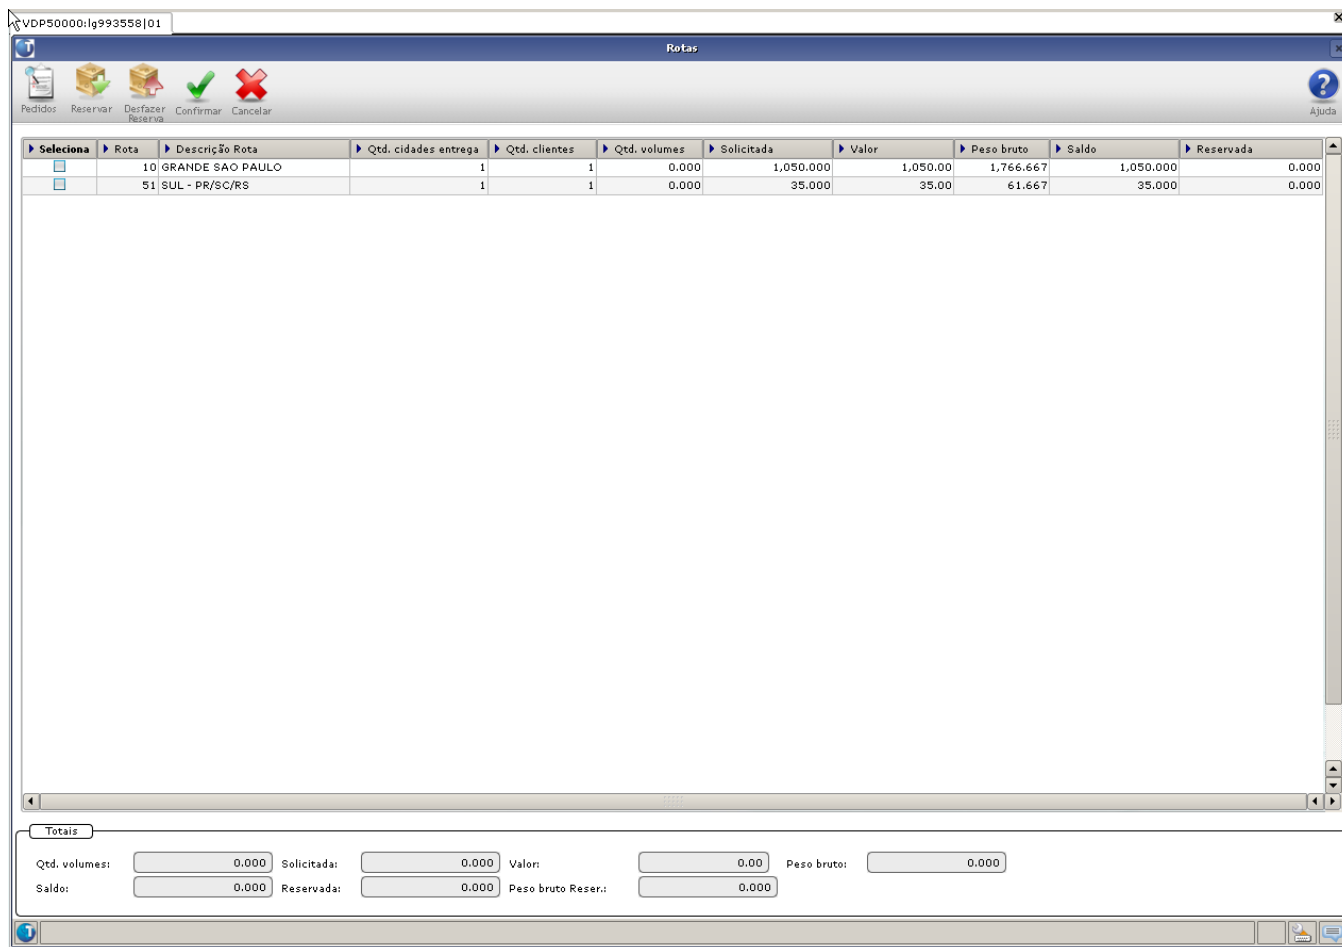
VDP50000:lg993558|01

Rotas

Pedidos Reservar Desfazer Reserva Confirmar Cancelar

Ajuda

| Seleciona | Rota | Descrição Rota | Qtd. cidades entrega | Qtd. clientes | Qtd. volumes | Solicitada | Valor | Peso bruto | Saldo | Reservada |
|---|---|---|---|---|---|---|---|---|---|---|
| | 10 | GRANDE SAO PAULO | 1 | 1 | 0.000 | 1,050.000 | 1,050.00 | 1,766.667 | 1,050.000 | 0.000 |
| | 51 | SUL - PR/SC/RS | 1 | 1 | 0.000 | 35.000 | 35.00 | 61.667 | 35.000 | 0.000 |

Totais

Qtd. volumes: 0.000 Solicitada: 0.000 Valor: 0.00 Peso bruto: 0.000
Saldo: 0.000 Reservada: 0.000 Peso bruto Reser.: 0.000